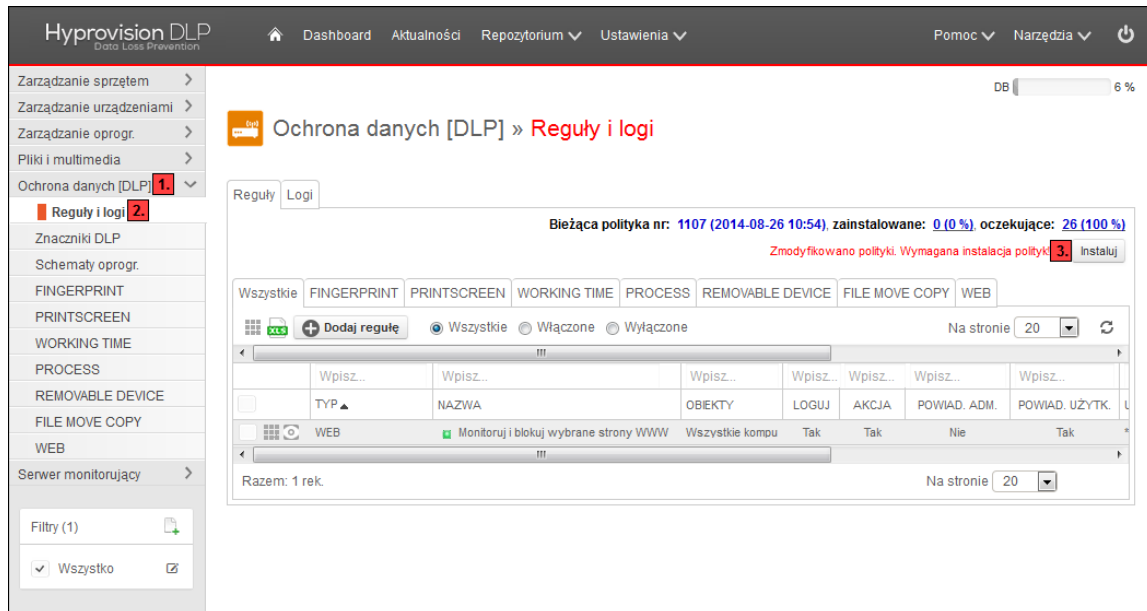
Hyprovision DLP
Data Loss Prevention

Dashboard Aktualności Repozytorium Ustawienia Pomoc Narzędzia

Zarządzanie sprzętem
Zarządzanie urządzeniami
Zarządzanie oprogr.
Pliki i multimedia
Ochrona danych [DLP] 1.
Reguły i logi 2.
Znaczniki DLP
Schematy oprogr.
FINGERPRINT
PRINTSCREEN
WORKING TIME
PROCESS
REMOVABLE DEVICE
FILE MOVE COPY
WEB
Serwer monitorujący

Filtry (1)
Wszystko

DB 6 %

Ochrona danych [DLP] » Reguły i logi

Reguły Logi

Bieżąca polityka nr: 1107 (2014-08-26 10:54), zainstalowane: 0 (0 %), oczekujące: 26 (100 %)

Zmodyfikowano polityki. Wymagana instalacja polityki! 3. Instaluj

Wszystkie FINGERPRINT PRINTSCREEN WORKING TIME PROCESS REMOVABLE DEVICE FILE MOVE COPY WEB

XLS Dodaj regułę Wszystkie Włączone Wyłączone Na stronie 20

| | Wpisz... | Wpisz... | Wpisz... | Wpisz... | Wpisz... | Wpisz... | Wpisz... |
|---|---|---|---|---|---|---|---|
| | TYP | NAZWA | OBIEKTY | LOGUJ | AKCJA | POWIAD. ADM. | POWIAD. UŻYTK. |
| | WEB | Monitoruj i blokuj wybrane strony WWW | Wszystkie kompu | Tak | Tak | Nie | Tak |

Razem: 1 rek. Na stronie 20